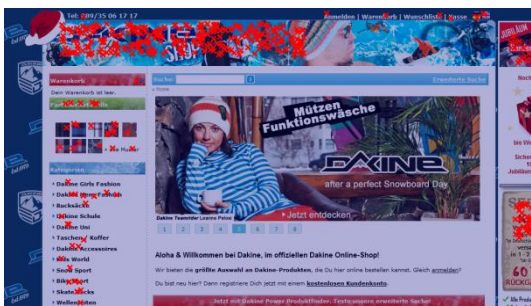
Tel: 089/35 06 17 17

Anmelden | Warenkorb | Wunschliste | Kasse

Warenkorb
Dein Warenkorb ist leer.

Suche:
Erweiterte Suche

» Home

Mützen
Funktionswäsche

DAKINE
after a perfect Snowboard Day

Dakine Teamrider Leanne Pelosi

» Jetzt entdecken

1 2 3 4 5 6 7 8

Kategorien
» Dakine Girls Fashion
» Dakine Boys Fashion
» Rucksäcke
» Dakine Schule
» Dakine Uni
» Taschen / Koffer
» Dakine Accessoires
» Kids World
» Snow Sport
» Bike Sport
» Skate Sport
» Wellenreiten

Aloha & Willkommen bei Dakine, im offiziellen Dakine Online-Shop!

Wir bieten die größte Auswahl an Dakine-Produkten, die Du hier online bestellen kannst. Gleich anmelden?

Du bist neu hier? Dann registriere Dich jetzt mit einem kostenlosen Kundenkonto.

Jetzt mit Dakine Power Produktfinder: Testen unsere erweiterte Suche!

60